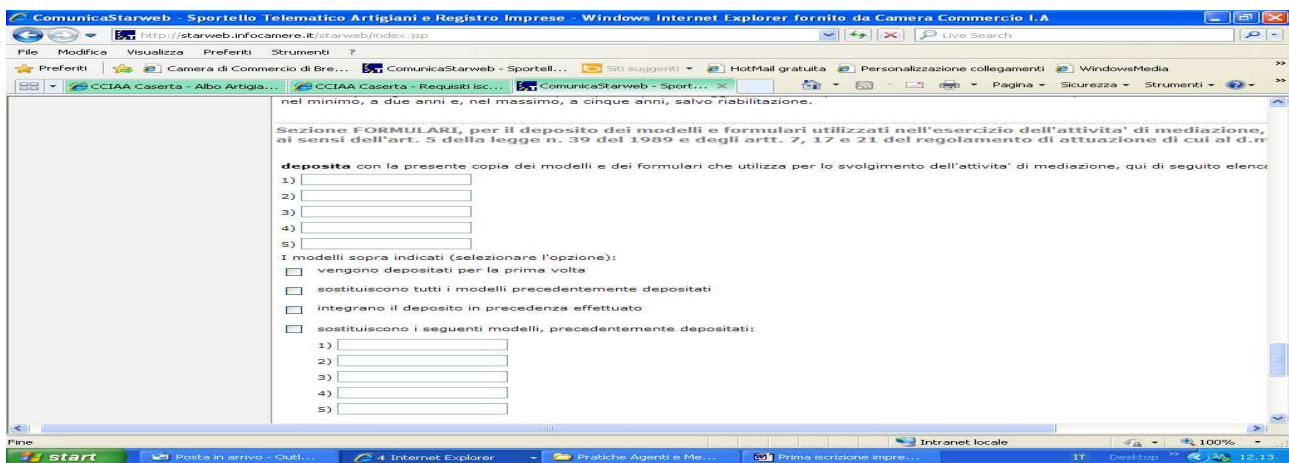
ComunicaStarweb - Sportello Telematico Artigiani e Registro Imprese - Windows Internet Explorer fornito da Camera Commercio I.A

http://starweb.infocamere.it/starweb/index.jsp

Live Search

File Modifica Visualizza Preferiti Strumenti ?

Preferiti | Camera di Commercio di Bre... ComunicaStarweb - Sportell... Siti suggeriti HotMail gratuita Personalizzazione collegamenti WindowsMedia

CCIAA Caserta - Albo Artigia... CCIAA Caserta - Requisiti isc... ComunicaStarweb - Sport...

Pagina Sicurezza Strumenti

nel minimo, a due anni e, nel massimo, a cinque anni, salvo riabilitazione.

Sezione FORMULARI, per il deposito dei modelli e formulari utilizzati nell'esercizio dell'attivita' di mediazione, ai sensi dell'art. 5 della legge n. 39 del 1989 e degli artt. 7, 17 e 21 del regolamento di attuazione di cui al d.m

deposita con la presente copia dei modelli e dei formulari che utilizza per lo svolgimento dell'attività di mediazione, qui di seguito elenca

1)
2)
3)
4)
5)

I modelli sopra indicati (selezionare l'opzione):

vengono depositati per la prima volta

sostituiscono tutti i modelli precedentemente depositati

integrano il deposito in precedenza effettuato

sostituiscono i seguenti modelli, precedentemente depositati:

1)
2)
3)
4)
5)

Fine

Intranet locale

100%

start

Posta in arrivo - Outl...

4 Internet Explorer

Pratiche Agenti e Me...

Prima iscrizione impre...

IT Desktop 12.13